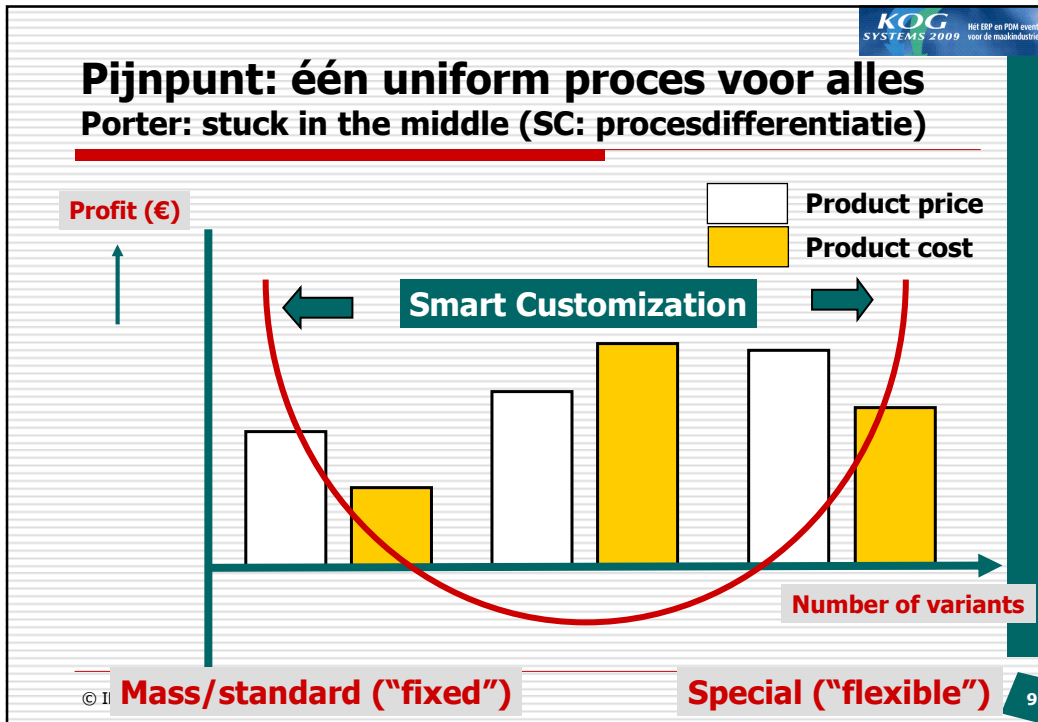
KOG SYSTEMS 2009 Hét ERP en PDM event voor de maakindustrie

Pijnpunt: één uniform proces voor alles
Porter: stuck in the middle (SC: procesdifferentiatie)

Profit (€)

Product price
Product cost

Smart Customization

Number of variants

© I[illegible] Mass/standard (“fixed”)

Special (“flexible”)

9